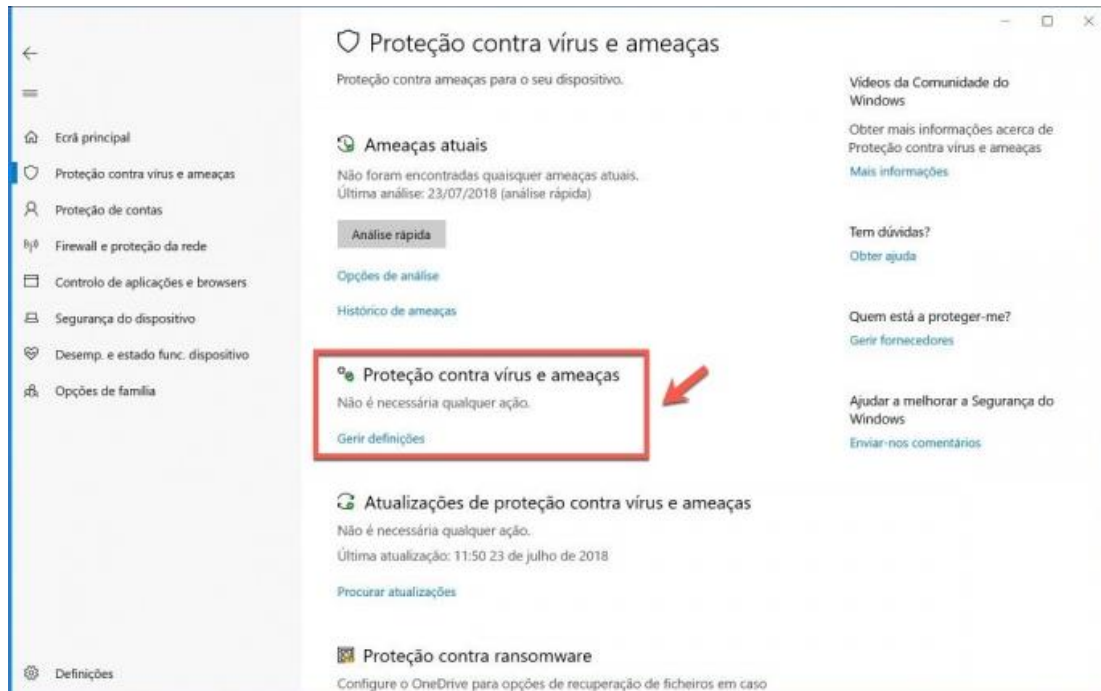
Ecrã principal
Proteção contra vírus e ameaças
Proteção de contas
Firewall e proteção da rede
Controlo de aplicações e browsers
Segurança do dispositivo
Desemp. e estado func. dispositivo
Opções de família

Definições

Proteção contra vírus e ameaças
Proteção contra ameaças para o seu dispositivo.

Ameaças atuais
Não foram encontradas quaisquer ameaças atuais.
Última análise: 23/07/2018 (análise rápida)

Análise rápida

Opções de análise

Histórico de ameaças

Proteção contra vírus e ameaças
Não é necessária qualquer ação.

Gerir definições

Atualizações de proteção contra vírus e ameaças
Não é necessária qualquer ação.
Última atualização: 11:50 23 de julho de 2018

Procurar atualizações

Proteção contra ransomware
Configure o OneDrive para opções de recuperação de ficheiros em caso

Vídeos da Comunidade do Windows
Obter mais informações acerca de Proteção contra vírus e ameaças
Mais informações

Tem dúvidas?
Obter ajuda

Quem está a proteger-me?
Gerir fornecedores

Ajudar a melhorar a Segurança do Windows
Enviar-nos comentários